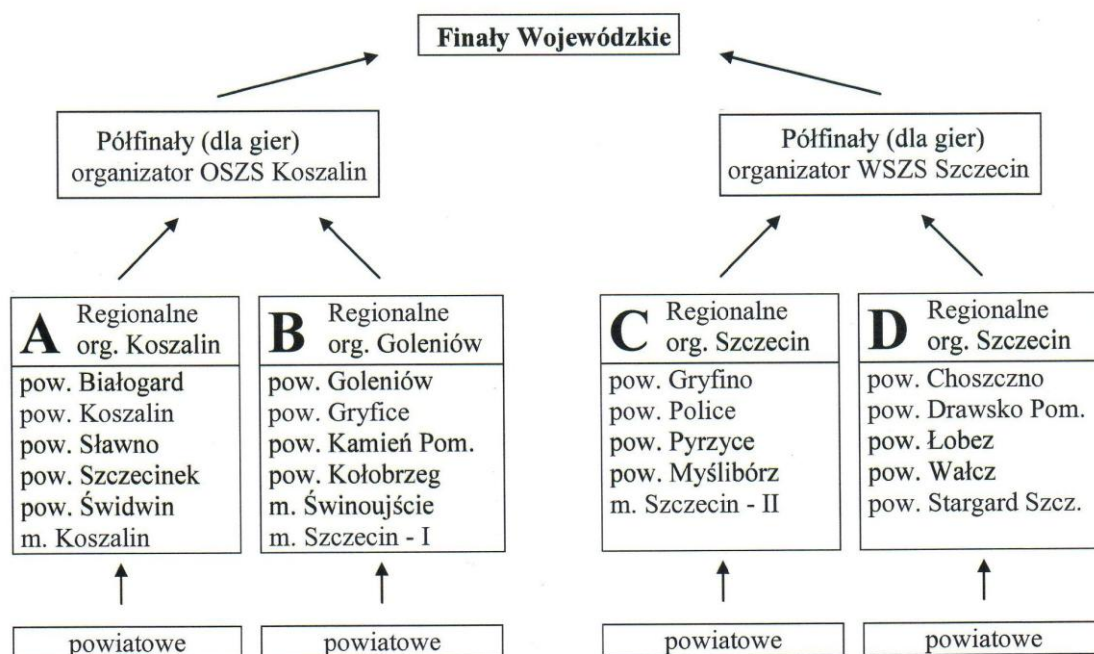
Finały Wojewódzkie

Półfinały (dla gier)
organizator OSZS Koszalin

Półfinały (dla gier)
organizator WSZS Szczecin

A Regionalne org. Koszalin
pow. Białogard
pow. Koszalin
pow. Sławno
pow. Szczecinek
pow. Świdwin
m. Koszalin

B Regionalne org. Goleniów
pow. Goleniów
pow. Gryfice
pow. Kamień Pom.
pow. Kołobrzeg
m. Świnoujście
m. Szczecin - I

C Regionalne org. Szczecin
pow. Gryfino
pow. Police
pow. Pyrzyce
pow. Myślibórz
m. Szczecin - II

D Regionalne org. Szczecin
pow. Choszczno
pow. Drawsko Pom.
pow. Łobez
pow. Wałcz
pow. Stargard Szcz.

powiatowe

powiatowe

powiatowe

powiatowe